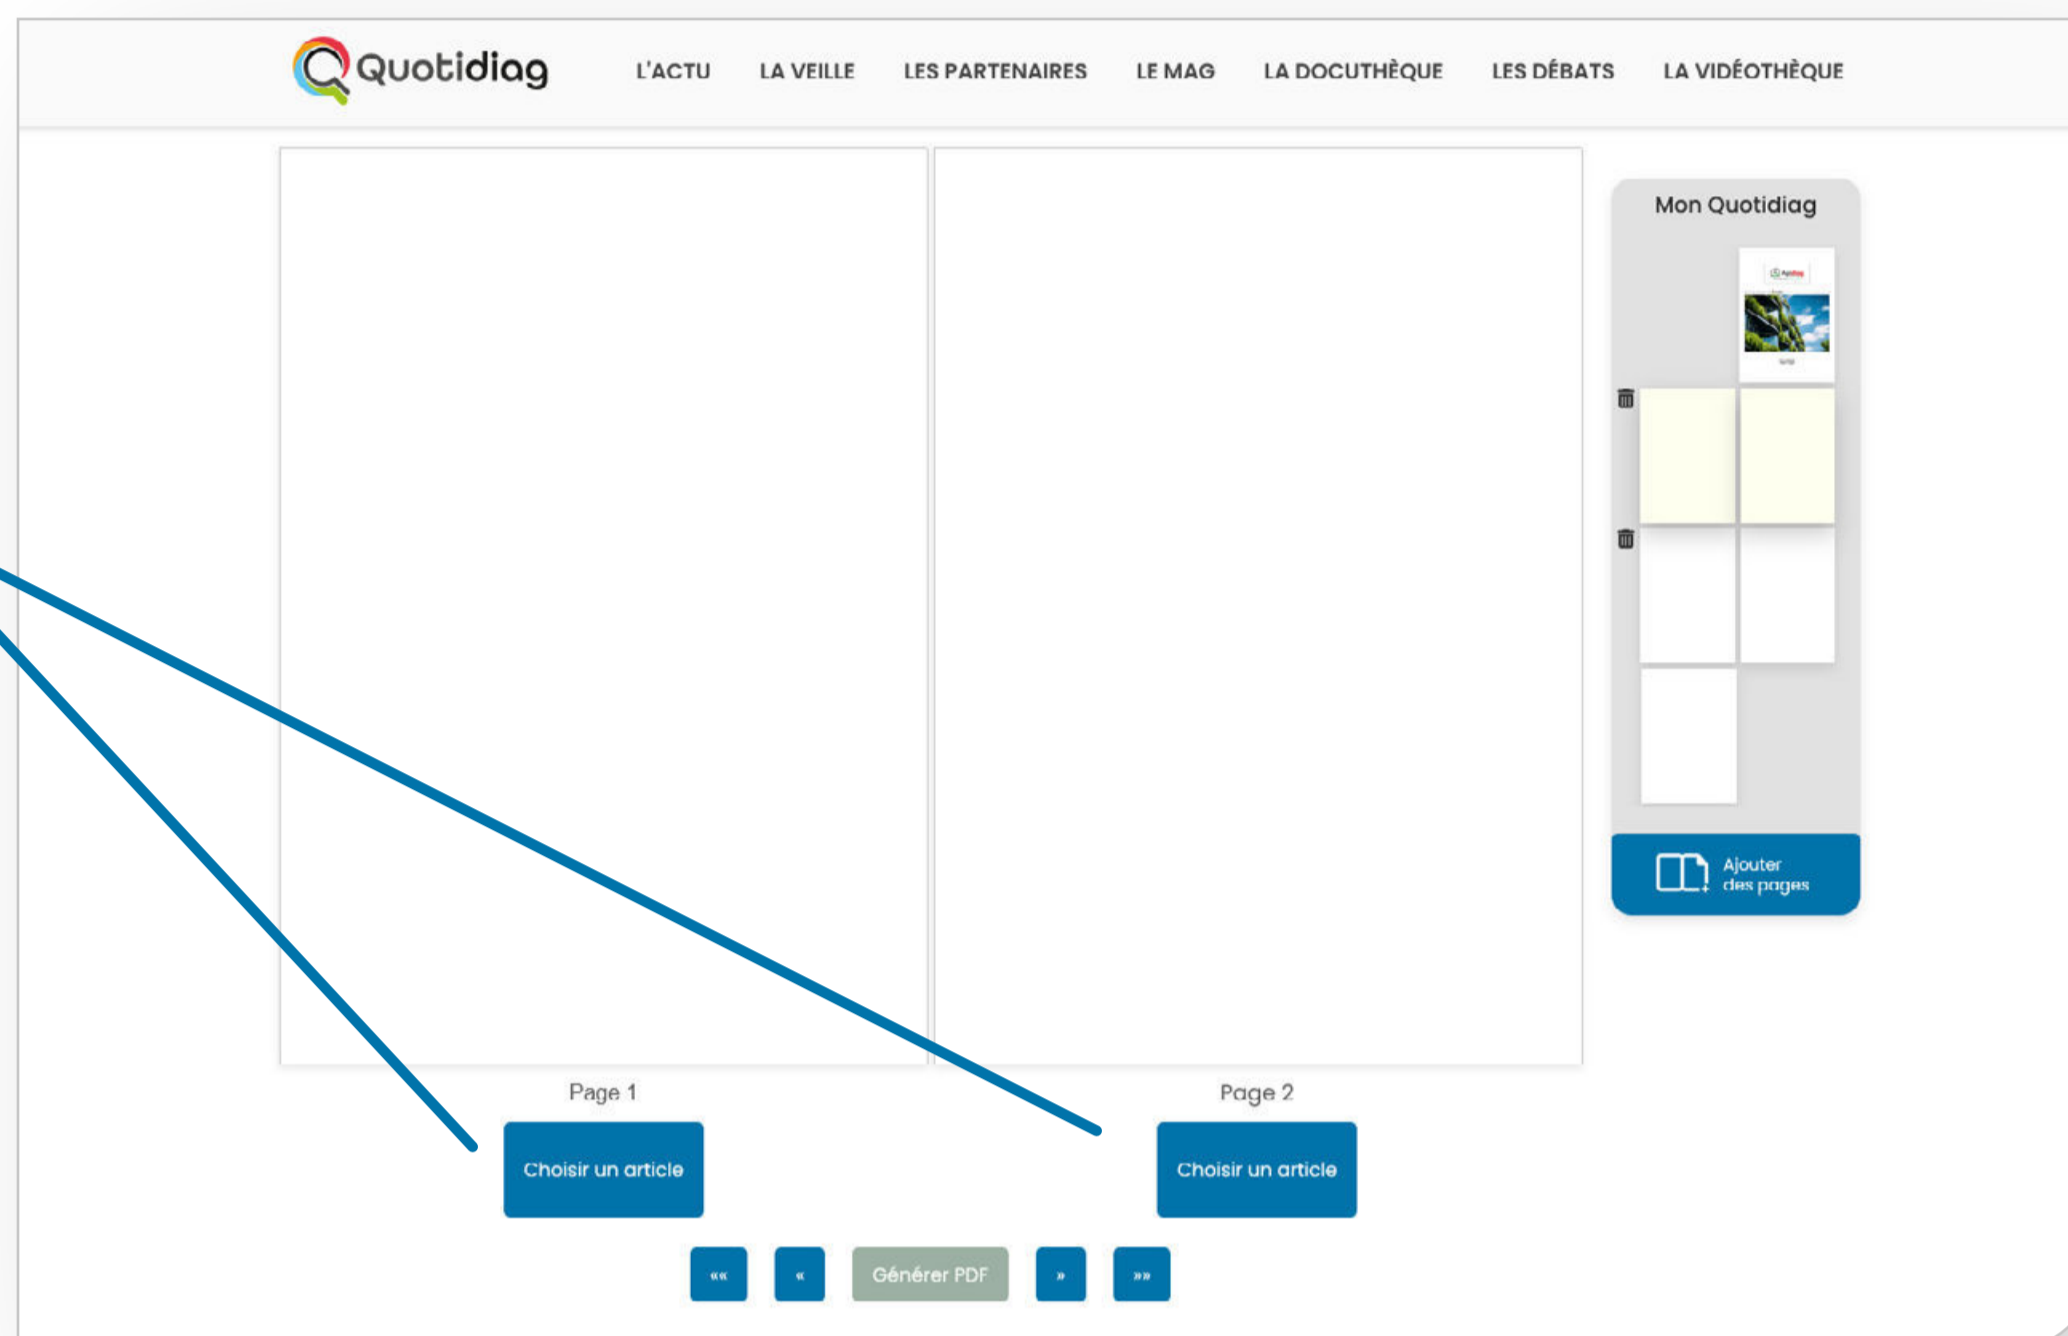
Quotidiag

L'ACTU LA VEILLE LES PARTENAIRES LE MAG LA DOCUTHÈQUE LES DÉBATS LA VIDÉOTHÈQUE

Mon Quotidiag

Ajouter des pages

Page 1

Choisir un article

Page 2

Choisir un article

«« « Générer PDF » »»